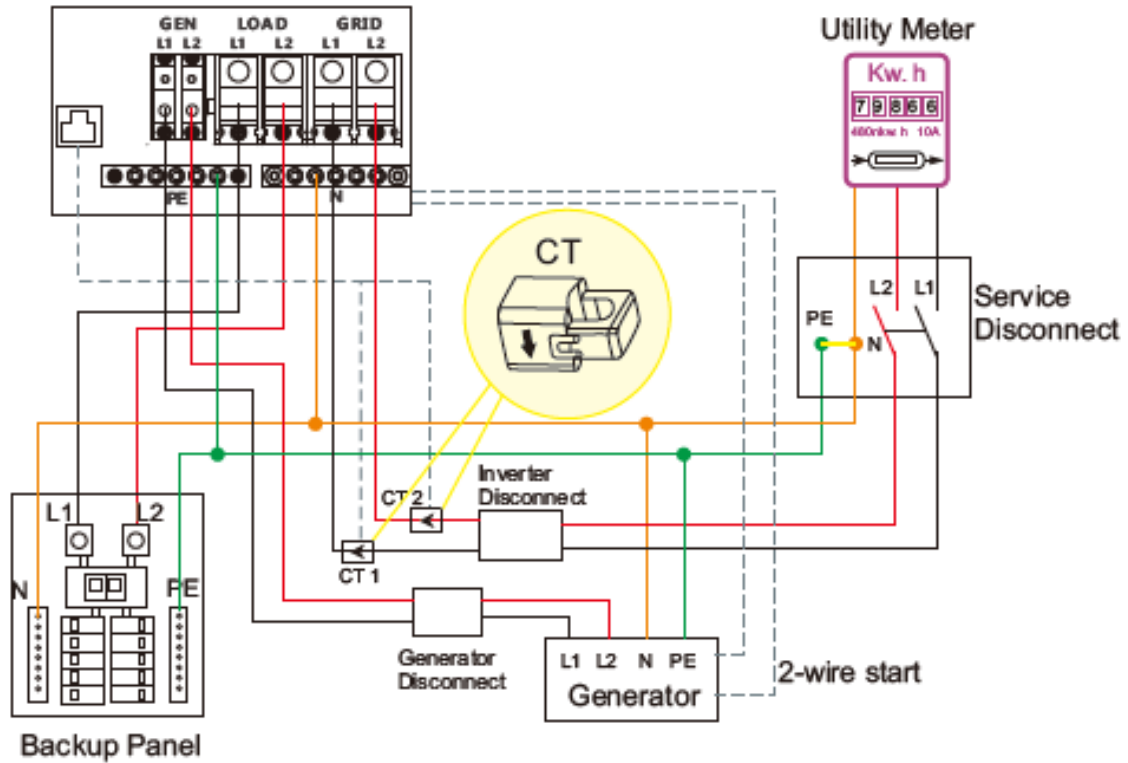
GEN
L1 L2
LOAD
L1 L2
GRID
L1 L2
PE
N
Utility Meter
Kw. h
7 9 8 6 6
480nkw h 10A
CT
L2 L1
Service Disconnect
PE
N
CT 2
Inverter Disconnect
CT 1
L1 L2
N
PE
Backup Panel
Generator Disconnect
L1 L2 N PE
Generator
2-wire start